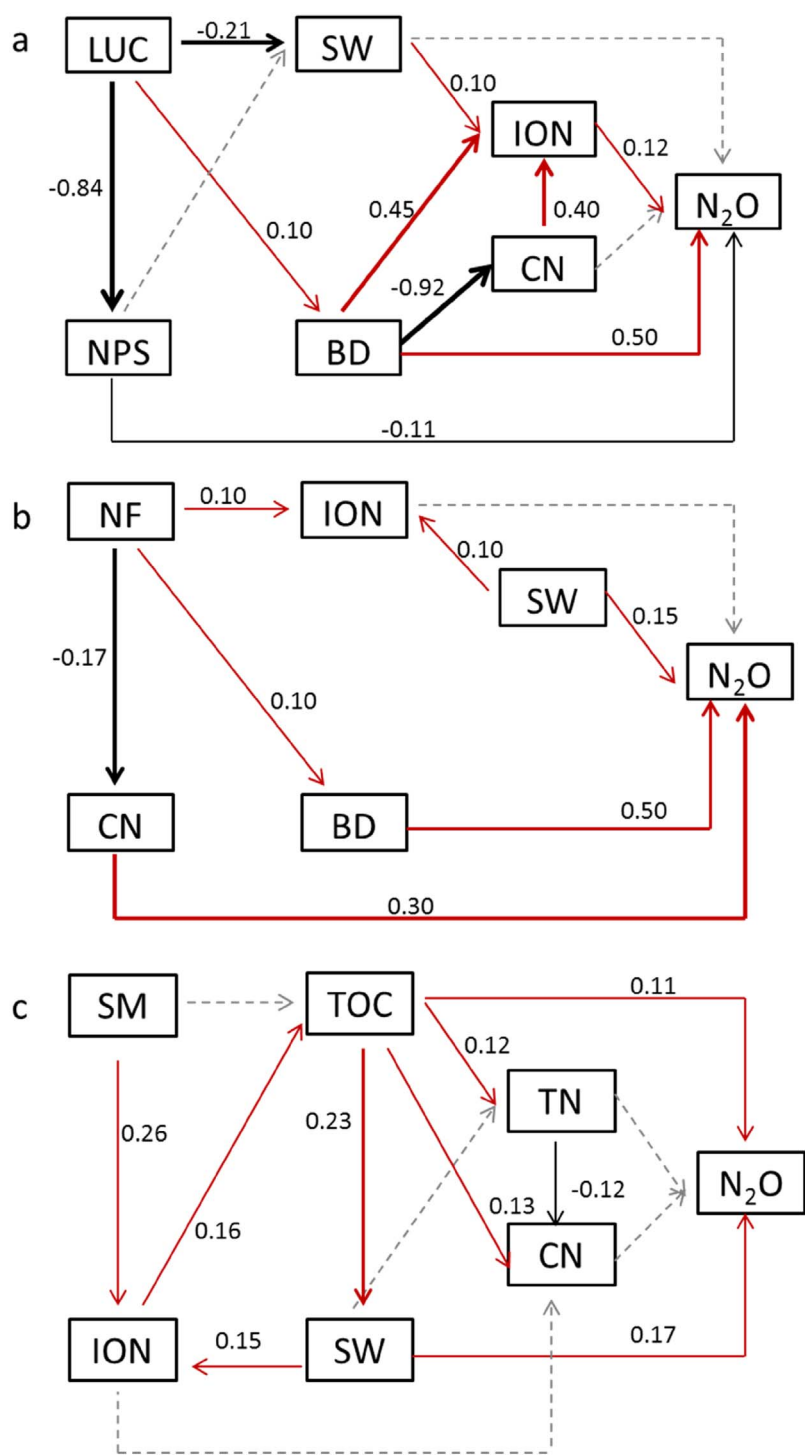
a

LUC -0.21 SW

0.10

ION

0.12

-0.84

0.10

0.45

0.40

$N_2O$

-0.92

CN

NPS

BD

0.50

-0.11

b

NF 0.10 ION

0.10

SW

0.15

-0.17

0.10

$N_2O$

CN

BD

0.50

0.30

c

SM

TOC

0.11

0.12

0.26

0.23

TN

-0.12

$N_2O$

0.16

0.13

CN

ION

0.15

SW

0.17